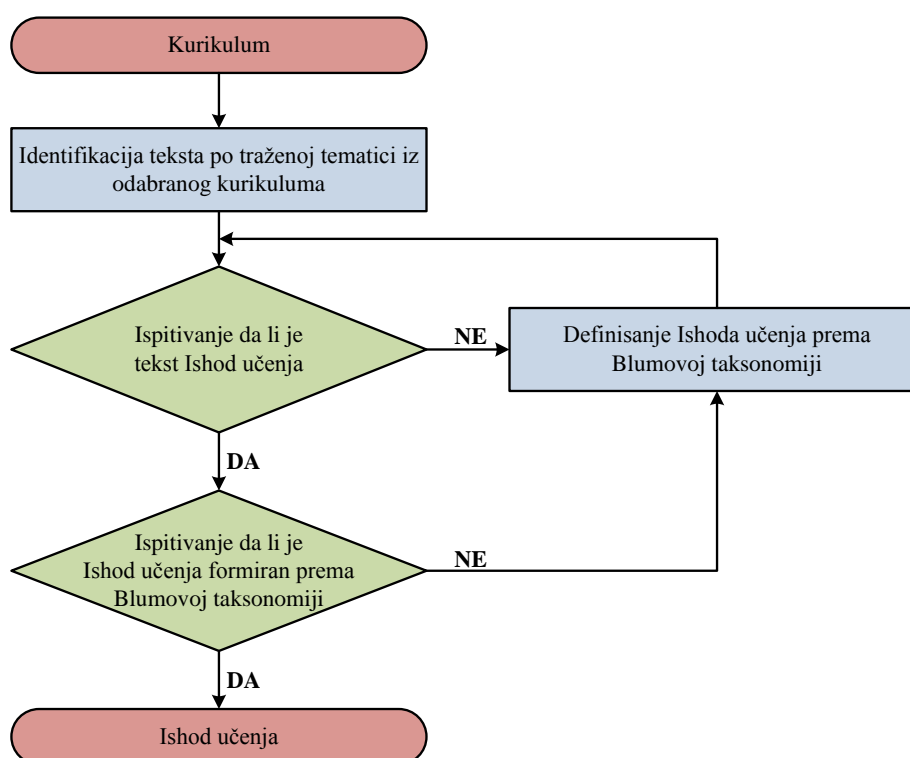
Kurikulum

Identifikacija teksta po traženoj tematici iz odabranog kurikuluma

Ispitivanje da li je tekst Ishod učenja

NE

Definisanje Ishoda učenja prema Blumovoj taksonomiji

DA

Ispitivanje da li je Ishod učenja formiran prema Blumovoj taksonomiji

NE

DA

Ishod učenja